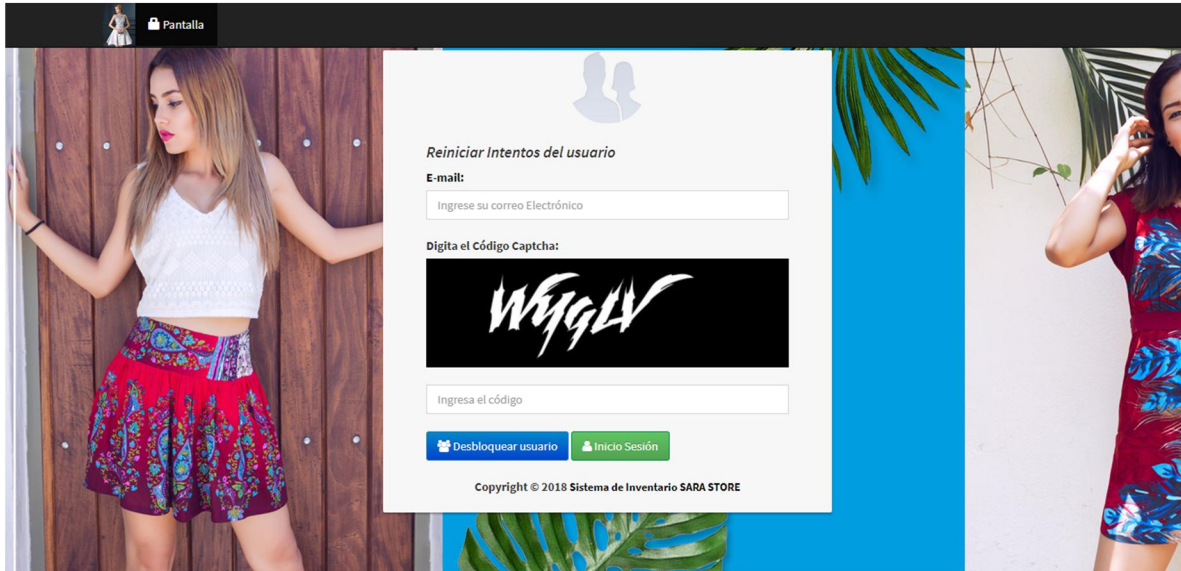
Pantalla

Reiniciar Intentos del usuario

E-mail:

Ingrese su correo Electrónico

Digita el Código Captcha:

WYGLV

Ingresa el código

Desbloquear usuario Inicio Sesión

Copyright © 2018 Sistema de Inventario SARA STORE